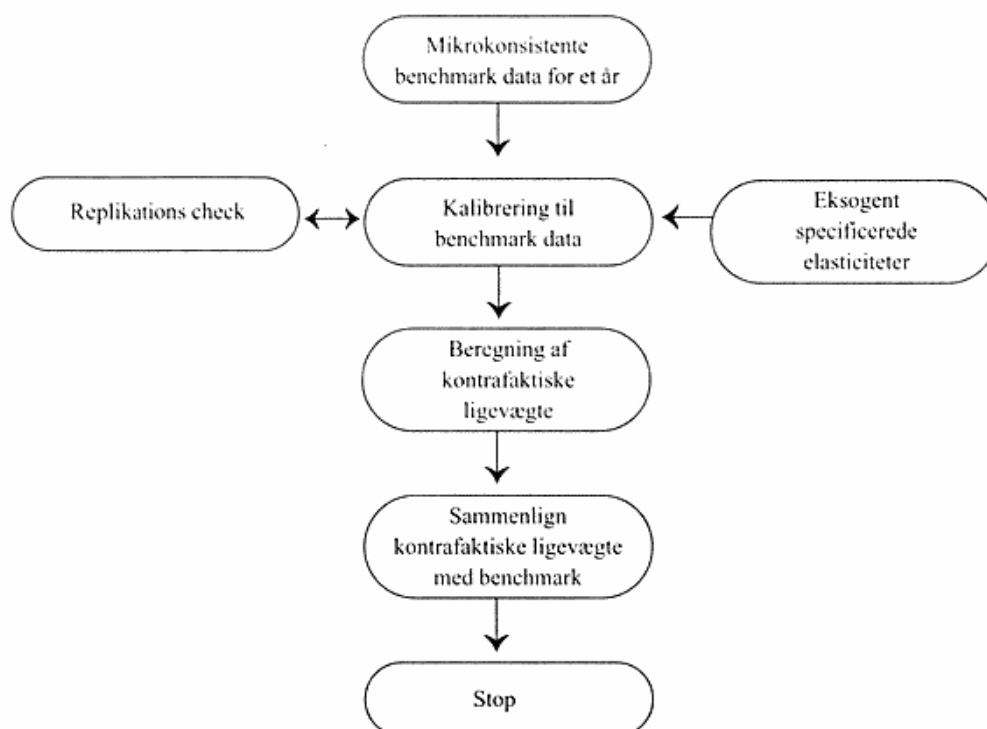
Mikrokonsistente benchmark data for et år

Replikations check

Kalibrering til benchmark data

Eksogent specificerede elasticiteter

Beregning af kontrafaktiske ligevægte

Sammenlign kontrafaktiske ligevægte med benchmark

Stop